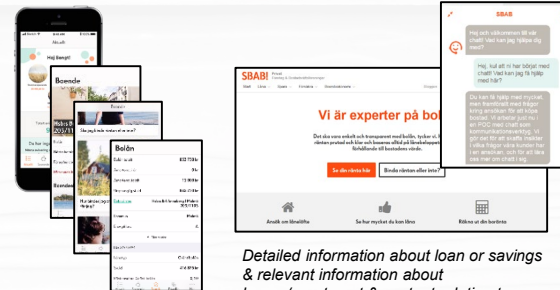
Aktuellt

Hej Bengt!

Boende

Bolån

SBAB!

Vi är experter på bolån

Se din ränta här

Binda räntan eller inte?

Ansök om lånelöfte

Se hur mycket du kan låna

Räkna ut din boränta

SBAB

Hej och välkommen till vår chatt! Vad kan jag hjälpa dig med?

Hej, kul att ni har börjat med chatt! Vad kan jag få hjälp med?

Detailed information about loan or savings & relevant information about